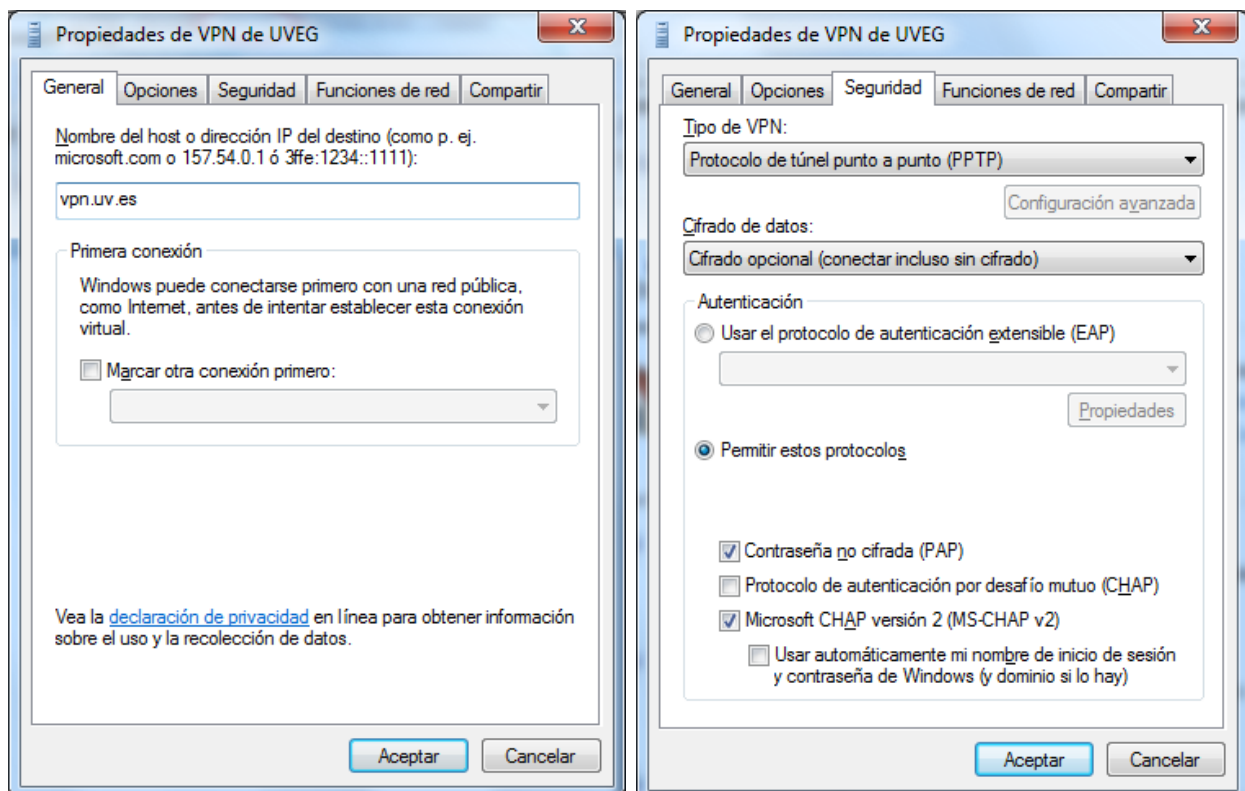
Propiedades de VPN de UVEG

General | Opciones | Seguridad | Funciones de red | Compartir

Nombre del host o dirección IP del destino (como p. ej. microsoft.com o 157.54.0.1 ó 3ffe:1234::1111):

vpn.uv.es

Primera conexión

Windows puede conectarse primero con una red pública, como Internet, antes de intentar establecer esta conexión virtual.

Marcar otra conexión primero:

Vea la declaración de privacidad en línea para obtener información sobre el uso y la recolección de datos.

Aceptar | Cancelar

Propiedades de VPN de UVEG

General | Opciones | Seguridad | Funciones de red | Compartir

Tipo de VPN:

Protocolo de túnel punto a punto (PPTP)

Configuración avanzada

Cifrado de datos:

Cifrado opcional (conectar incluso sin cifrado)

Autenticación

Usar el protocolo de autenticación extensible (EAP)

Propiedades

Permitir estos protocolos

Contraseña no cifrada (PAP)

Protocolo de autenticación por desafío mutuo (CHAP)

Microsoft CHAP versión 2 (MS-CHAP v2)

Usar automáticamente mi nombre de inicio de sesión y contraseña de Windows (y dominio si lo hay)

Aceptar | Cancelar